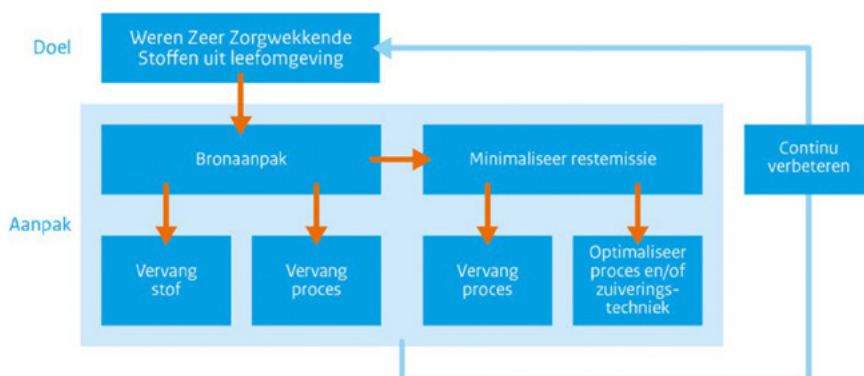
Doel

Weren Zeer Zorgwekkende Stoffen uit leefomgeving

Aanpak

Bronaanpak

Minimaliseer restemissie

Continu verbeteren

Vervang stof

Vervang proces

Vervang proces

Optimaliseer proces en/of zuiveringstechniek